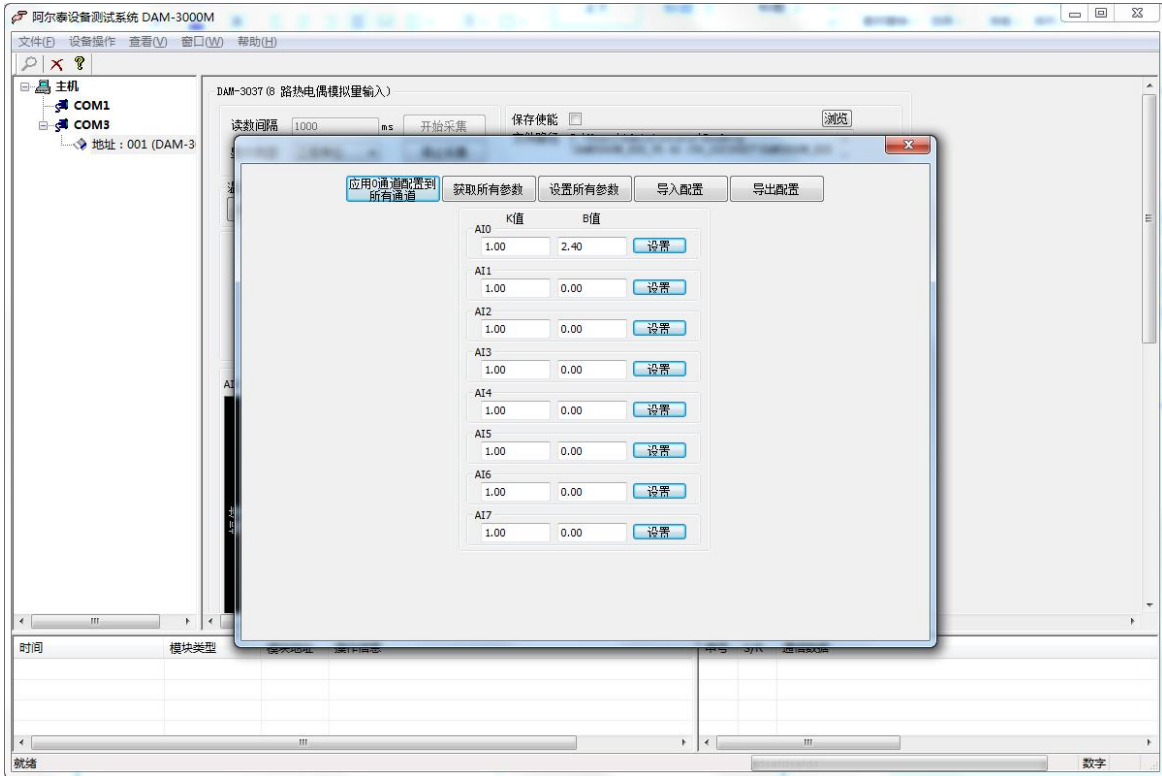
阿尔泰设备测试系统 DAM-3000M

文件(F) 设备操作 查看(V) 窗口(W) 帮助(H)

主机
COM1
COM3
地址：001 (DAM-3

DAM-3037 (8 路热电偶模拟量输入)

读数间隔 1000 ms 开始采集

保存使能

浏览

应用0通道配置到所有通道
获取所有参数
设置所有参数
导入配置
导出配置

| | K值 | B值 | |
|---|---|---|---|
| AI0 | 1.00 | 2.40 | 设置 |
| AI1 | 1.00 | 0.00 | 设置 |
| AI2 | 1.00 | 0.00 | 设置 |
| AI3 | 1.00 | 0.00 | 设置 |
| AI4 | 1.00 | 0.00 | 设置 |
| AI5 | 1.00 | 0.00 | 设置 |
| AI6 | 1.00 | 0.00 | 设置 |
| AI7 | 1.00 | 0.00 | 设置 |

时间 模块类型 模块地址 操作信息

序号 S/R 通信数据

就绪

数字